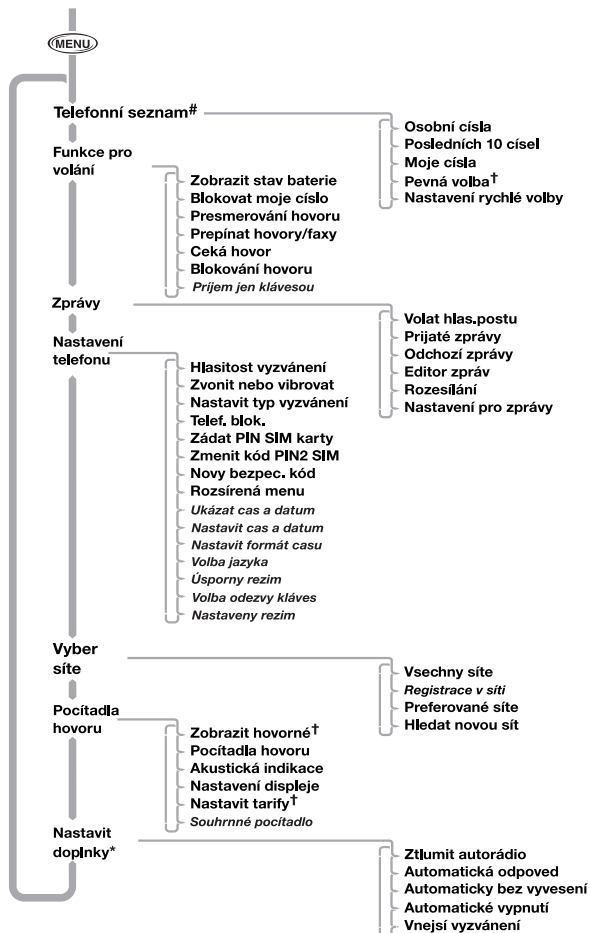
MENU

Telefonní seznam#

Osobní císla
Posledních 10 císel
Moje císla
Pevná volba†
Nastavení rychlé volby

Funkce pro volání

Zobrazit stav baterie
Blokovat moje císlo
Presmerování hovoru
Prepínat hovory/faxy
Ceká hovor
Blokování hovoru
Príjem jen klávesou

Zprávy

Volat hlas.postu
Prijaté zprávy
Odchozí zprávy
Editor zpráv
Rozesílání
Nastavení pro zprávy

Nastavení telefonu

Hlasitost vyzvánéní
Zvonit nebo vibrovat
Nastavit typ vyzvánéní
Telef. blok.
Zádat PIN SIM karty
Zmenit kód PIN2 SIM
Novy bezpec. kód
Rozsírená menu
Ukázat cas a datum
Nastavit cas a datum
Nastavit formát casu
Volba jazyka
Úsporny rezim
Volba odezvy kláves
Nastaveny rezim

Vyber síte

Vsechny síte
Registrace v síti
Preferované síte
Hledat novou sít

Pocítadla hovoru

Zobrazit hovorné†
Pocítadla hovoru
Akustická indikace
Nastavení displeje
Nastavit tarify†
Souhrnné pocítadlo

Nastavit doplnky*

Ztlumit autorádio
Automatická odpoved
Automaticky bez vyvesení
Automatické vypnutí
Vnejsí vyzvánéní